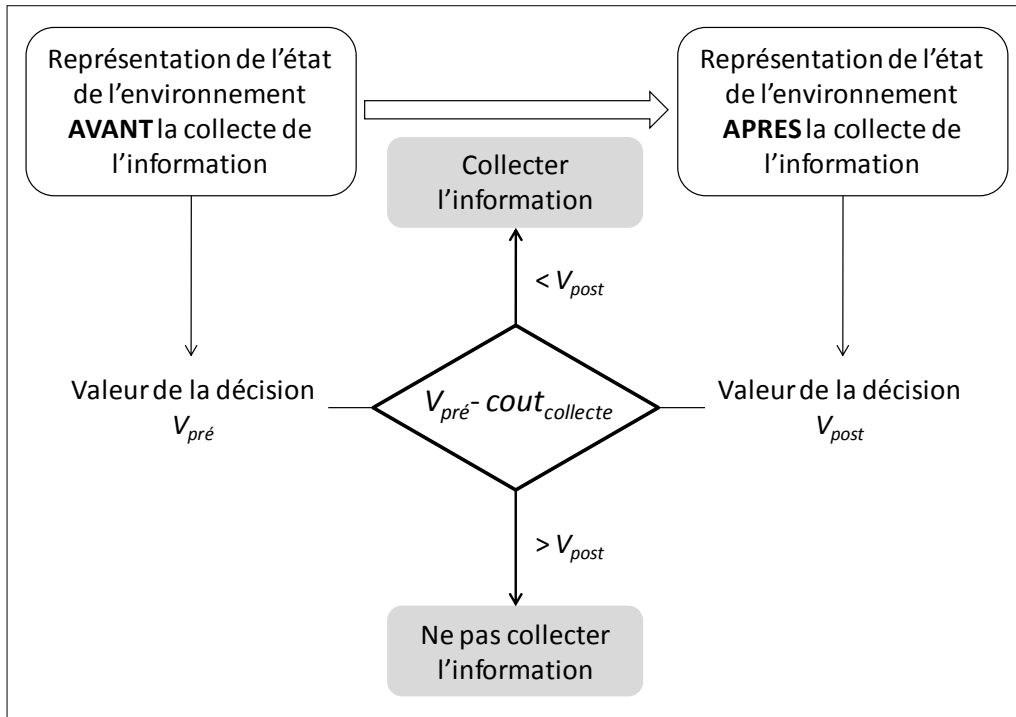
Représentation de l'état de l'environnement **AVANT** la collecte de l'information

Représentation de l'état de l'environnement **APRES** la collecte de l'information

Collecter l'information

$< V_{post}$

Valeur de la décision $V_{pré}$

$V_{pré}$ - $cout_{collecte}$

Valeur de la décision $V_{post}$

$> V_{post}$

Ne pas collecter l'information